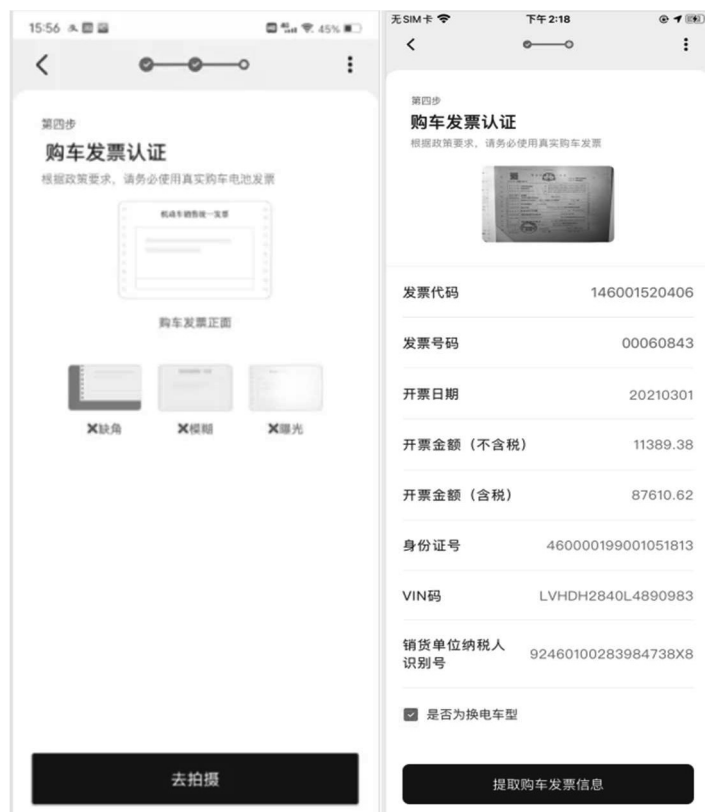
15:56 45%

<

第四步

购车发票认证

根据政策要求，请务必使用真实购车电池发票

机动车销售统一发票

购车发票正面

✕缺角 ✕模糊 ✕曝光

去拍摄

无SIM卡 下午2:18

<

第四步

购车发票认证

根据政策要求，请务必使用真实购车发票

| 发票代码 | 146001520406 |
|---|---|
| 发票号码 | 00060843 |
| 开票日期 | 20210301 |
| 开票金额（不含税） | 11389.38 |
| 开票金额（含税） | 87610.62 |
| 身份证号 | 460000199001051813 |
| VIN码 | LVHDH2840L4890983 |
| 销货单位纳税人识别号 | 92460100283984738X8 |

是否为换电车型

提取购车发票信息